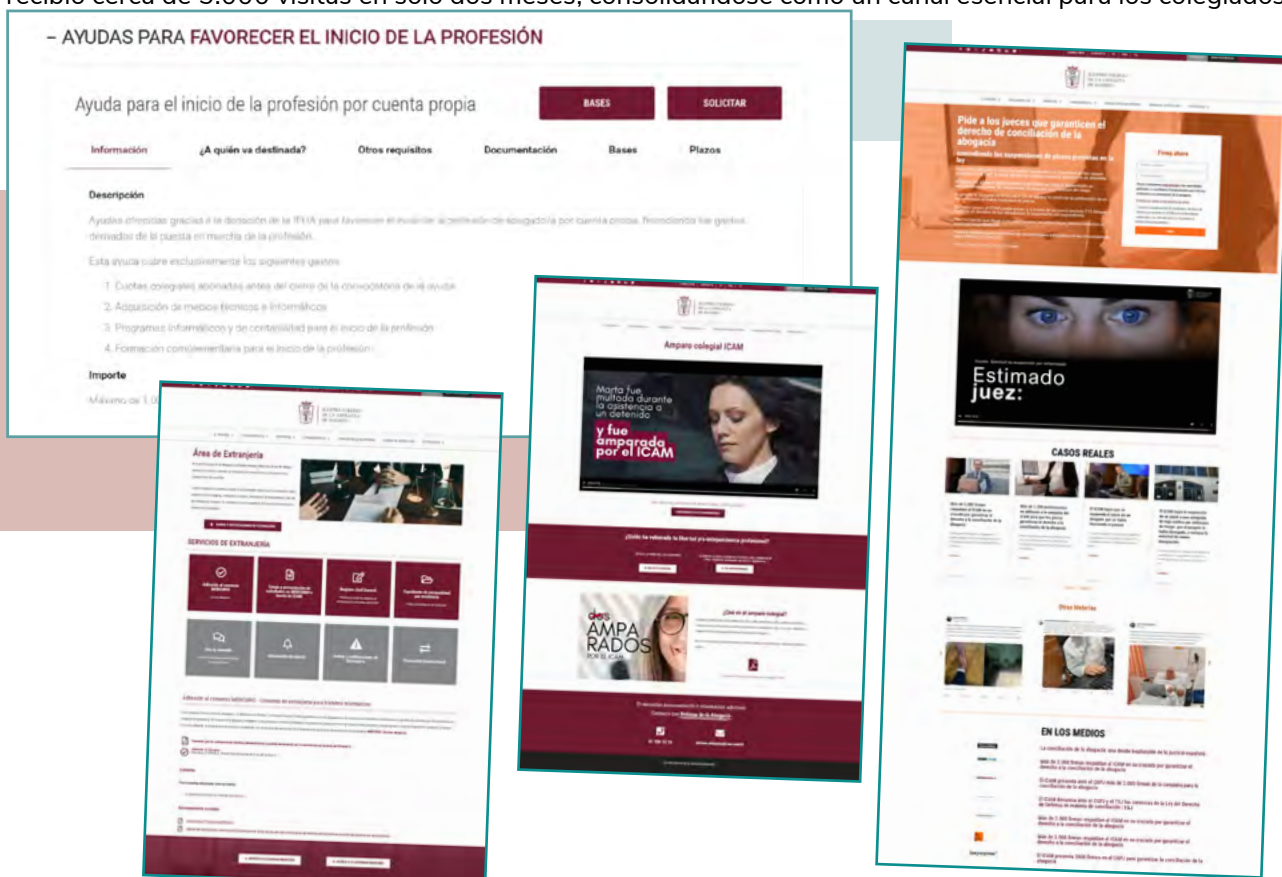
recibió cerca de 3.000 visitas en solo dos meses, consolidándose como un canal esencial para los colegiados

- AYUDAS PARA FAVORECER EL INICIO DE LA PROFESIÓN

Ayuda para el inicio de la profesión por cuenta propia

BASES

SOLICITAR

Información ¿A quién va destinada? Otros requisitos Documentación Bases Plazos

Descripción

Ayudas ofrecidas gracias a la donación de la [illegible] para favorecer el inicio de la profesión de abogado/a por cuenta propia, financiando los gastos derivados de la puesta en marcha de la profesión.

Esta ayuda cubre exclusivamente los siguientes gastos:

1. Cuotas colegiales abonadas antes del cierre de la convocatoria de la ayuda
2. Adquisición de medios técnicos e informáticos
3. Programas informáticos y de contabilidad para el inicio de la profesión
4. Formación complementaria para el inicio de la profesión

Importe

Máximo de 1.0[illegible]

Área de Extranjería

SERVICIOS DE EXTRANJERÍA

Amparo colegial ICAM

Marta fue multada durante la asistencia a un detenido y fue amparada por el ICAM

¿Está tu libertad e independencia profesional en riesgo?

¿Qué es el amparo colegial?

AMPA RADOS POR EL ICAM

Políticas de la Abogacía

Pide a los jueces que garanticen el derecho de conciliación de la abogacía

Firma ahora

Estimado juez:

CASOS REALES

Otras historias

EN LOS MEDIOS

La conciliación de la abogacía: una deuda inaplazable de la justicia española